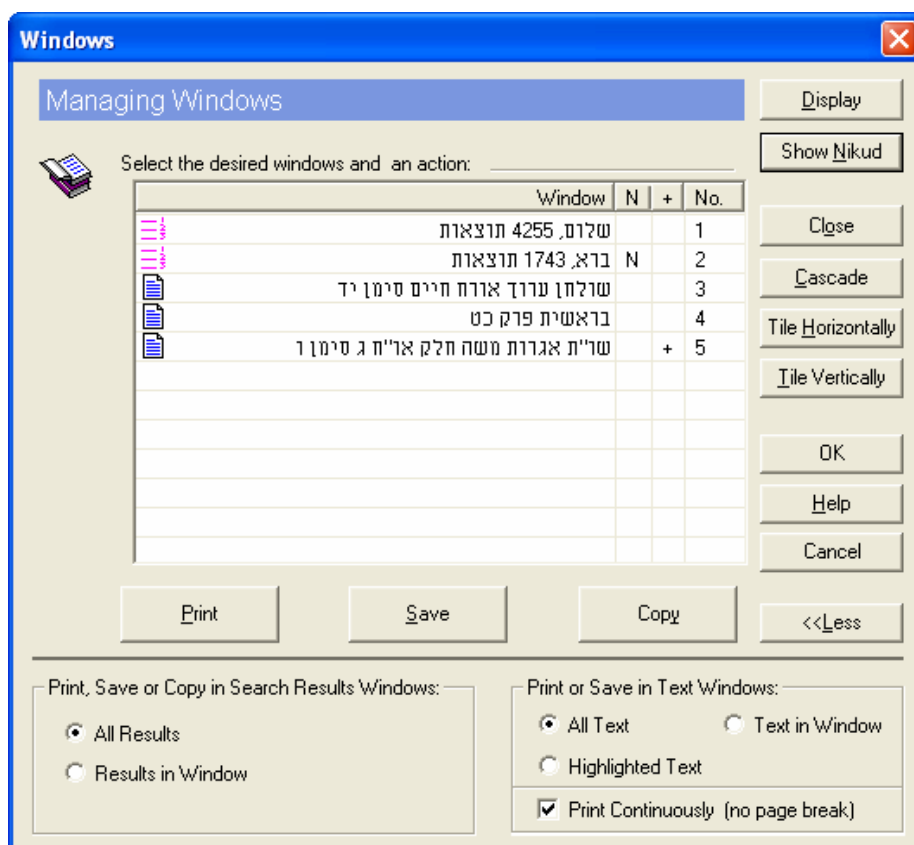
Windows

Managing Windows

Display

Show Nikud

Select the desired windows and an action:

| Window | N | + | No. |
|---|---|---|---|
| שלום, 4255 תוצאות | | | 1 |
| ברא, 1743 תוצאות | N | | 2 |
| שולחן ערוך אורח חיים סימן יד | | | 3 |
| בראשית פרק כט | | | 4 |
| שו"ת אגרות משה חלק או"ח ג סימן ו | | + | 5 |

Close

Cascade

Tile Horizontally

Tile Vertically

OK

Help

Cancel

Print

Save

Copy

<<Less

Print, Save or Copy in Search Results Windows:

All Results

Results in Window

Print or Save in Text Windows:

All Text

Text in Window

Highlighted Text

Print Continuously (no page break)